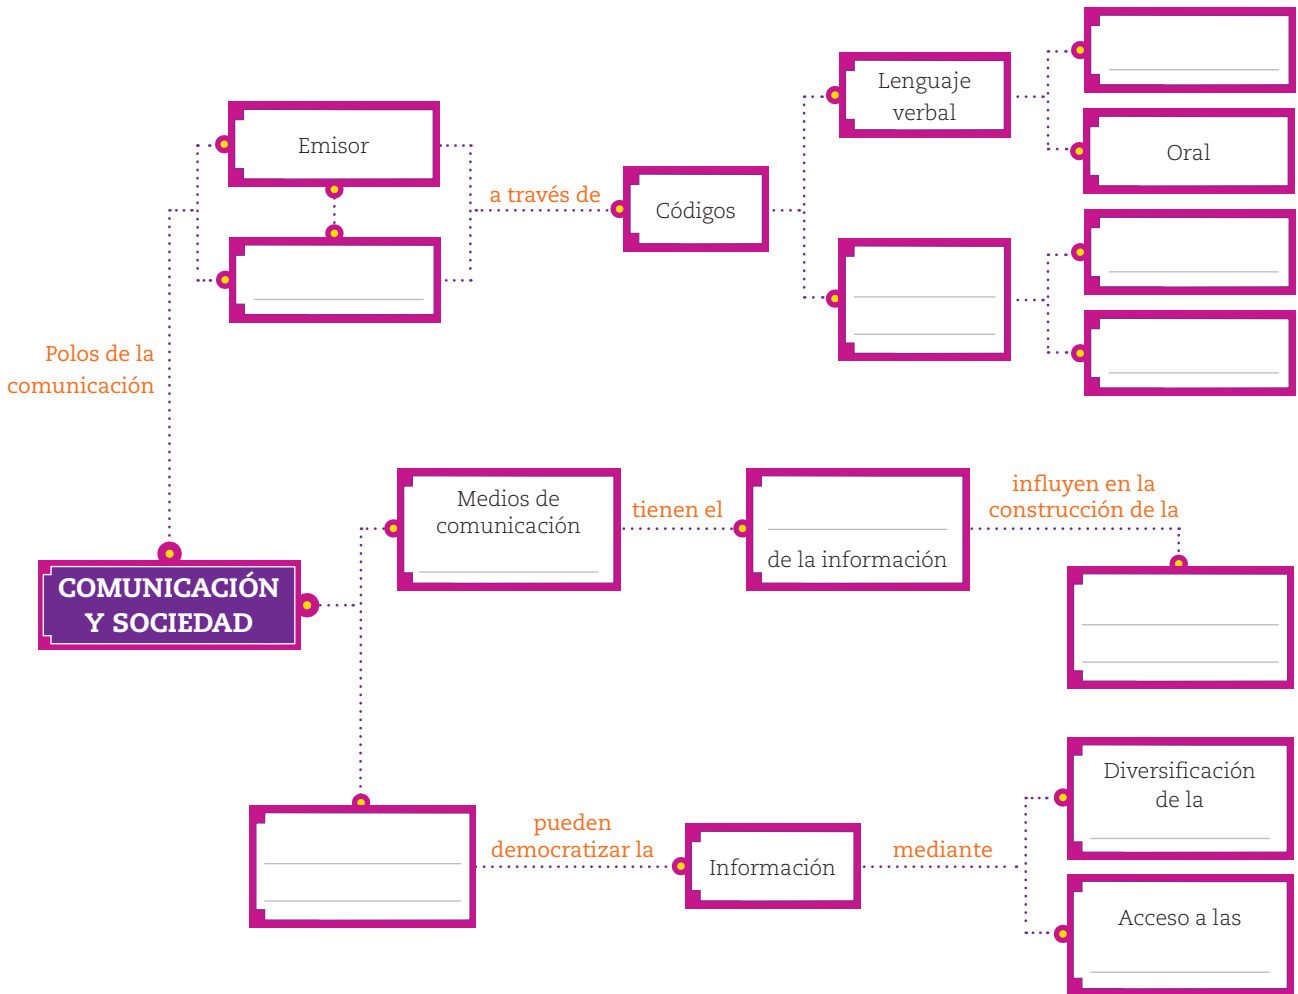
COMUNICACIÓN Y SOCIEDAD

Polos de la comunicación

Emisor

a través de

Códigos

Lenguaje verbal

Oral

Medios de comunicación

tienen el

de la información

influyen en la construcción de la

pueden democratizar la

Información

mediante

Diversificación de la

Acceso a las